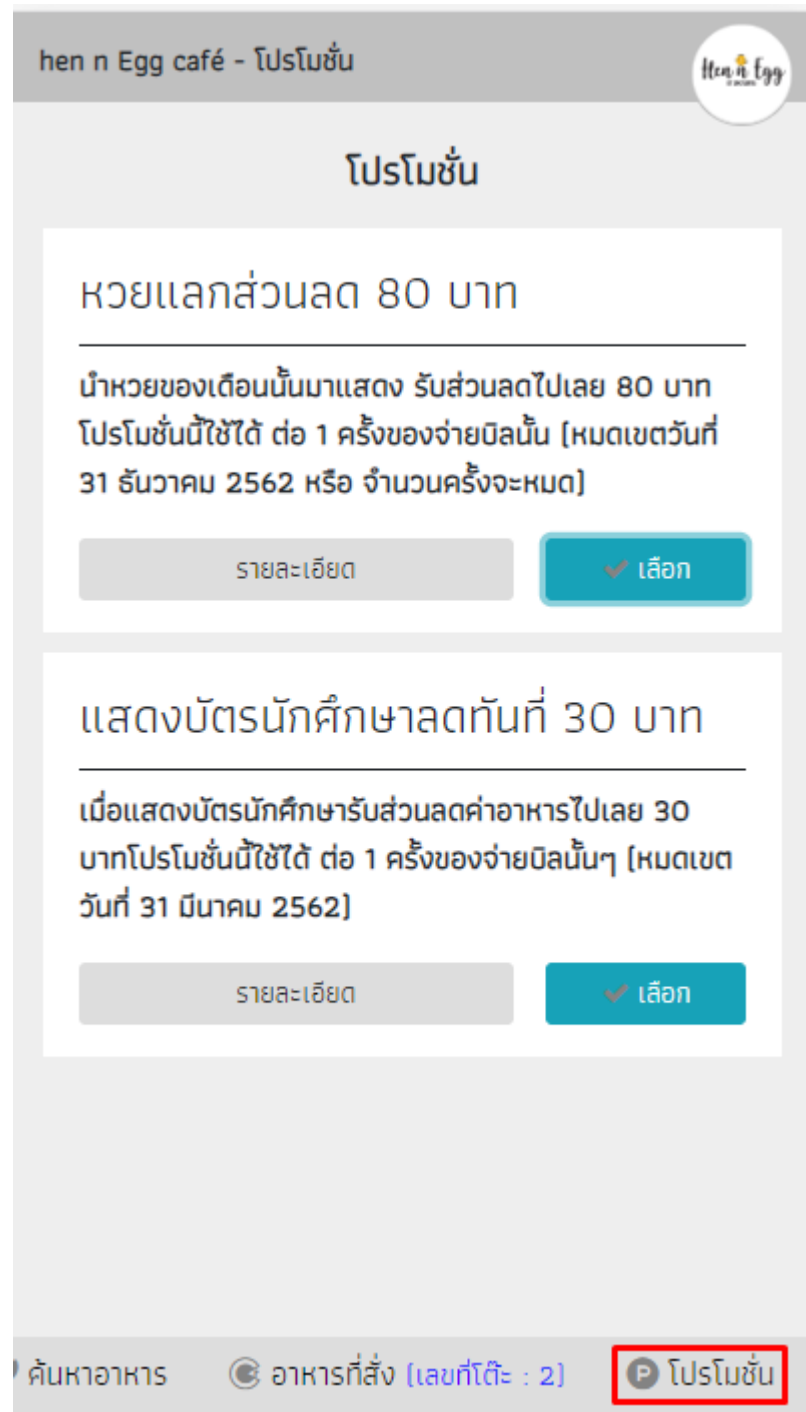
hen n Egg café - โปรโมชั่น

Hen n Egg

โปรโมชั่น

หวยแลกส่วนลด 80 บาท

นำหวยของเดือนนั้นมาแสดง รับส่วนลดไปเลย 80 บาท โปรโมชั่นนี้ใช้ได้ ต่อ 1 ครั้งของจ่ายบิลนั้น [หมดเขตวันที่ 31 ธันวาคม 2562 หรือ จำนวนครั้งจะหมด]

รายละเอียด

✔ เลือก

แสดงบัตรนักศึกษาลดทันที่ 30 บาท

เมื่อแสดงบัตรนักศึกษารับส่วนลดค่าอาหารไปเลย 30 บาทโปรโมชั่นนี้ใช้ได้ ต่อ 1 ครั้งของจ่ายบิลนั้นๆ [หมดเขตวันที่ 31 มีนาคม 2562]

รายละเอียด

✔ เลือก

ค้นหาอาหาร

อาหารที่สั่ง (เลขที่โต๊ะ : 2)

P โปรโมชั่น